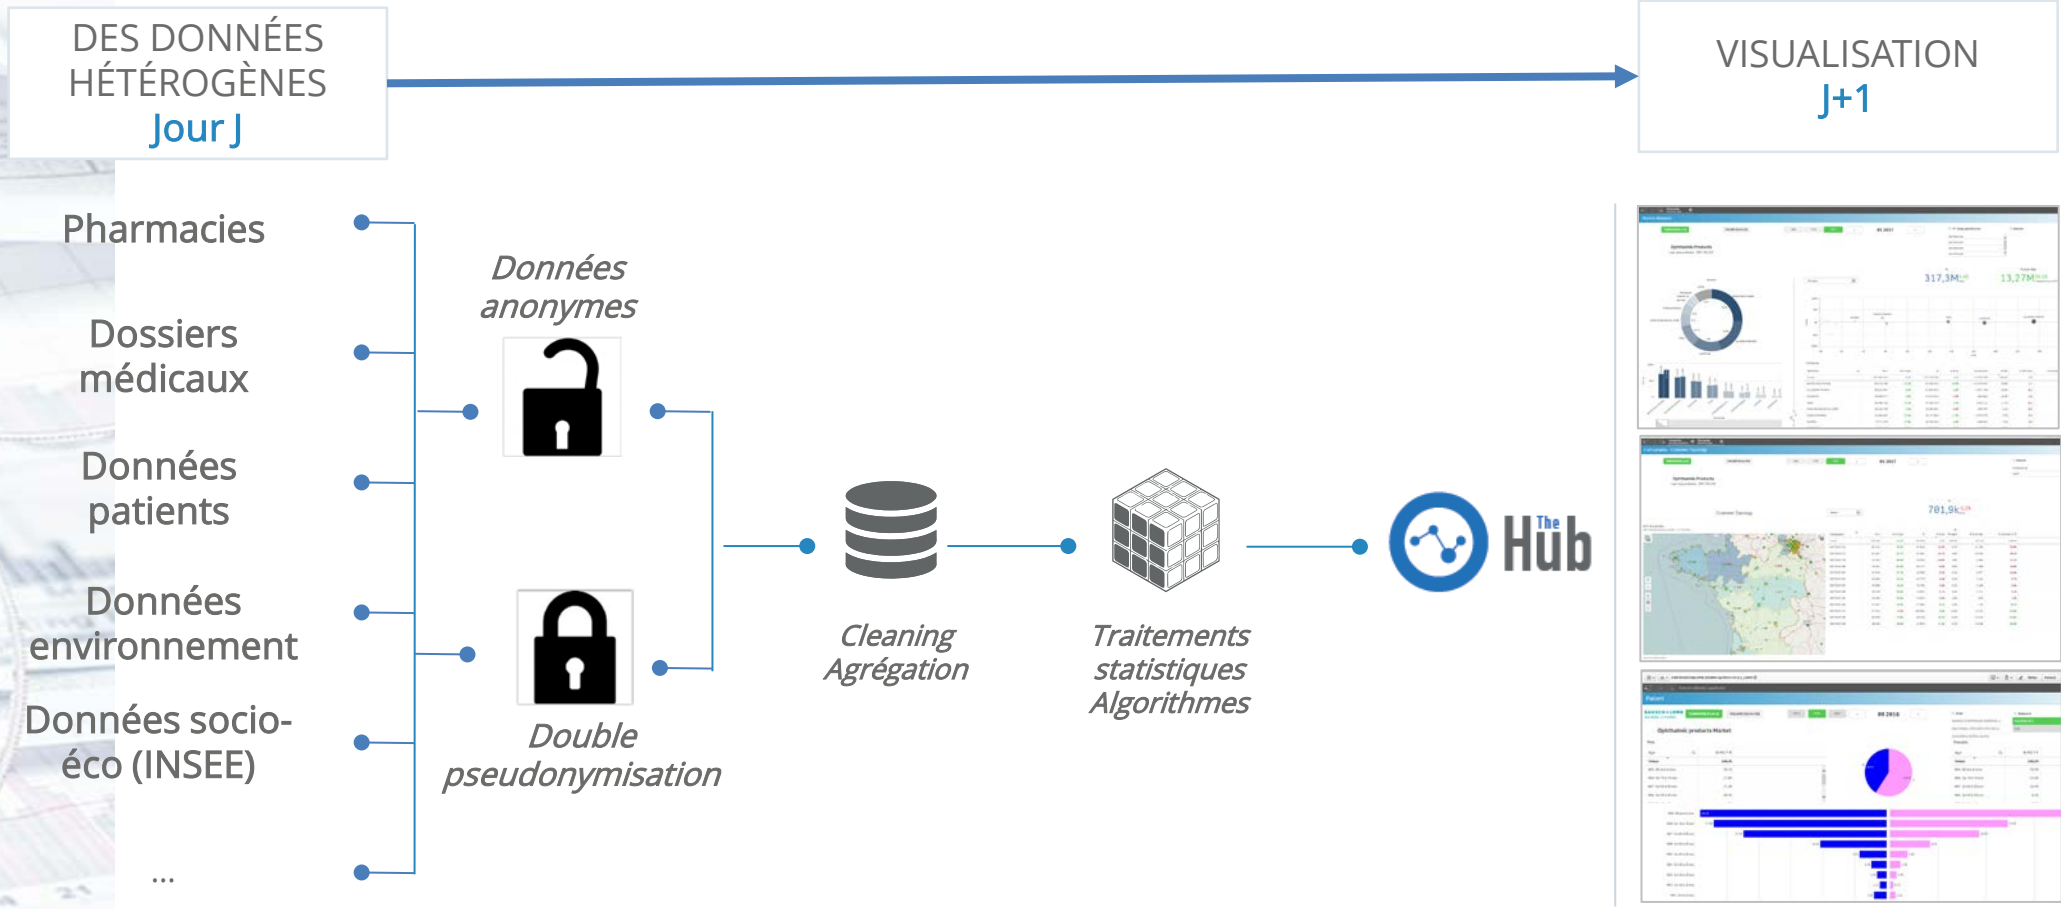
DES DONNÉES HÉTÉROGÈNES
Jour J

VISUALISATION
J+1

Pharmacies

Dossiers médicaux

Données patients

Données environnement

Données socio-éco (INSEE)

...

Données anonymes

Double pseudonymisation

Cleaning Agrégation

Traitements statistiques Algorithmes

The Hub

317,3M

13,27M

701,9k